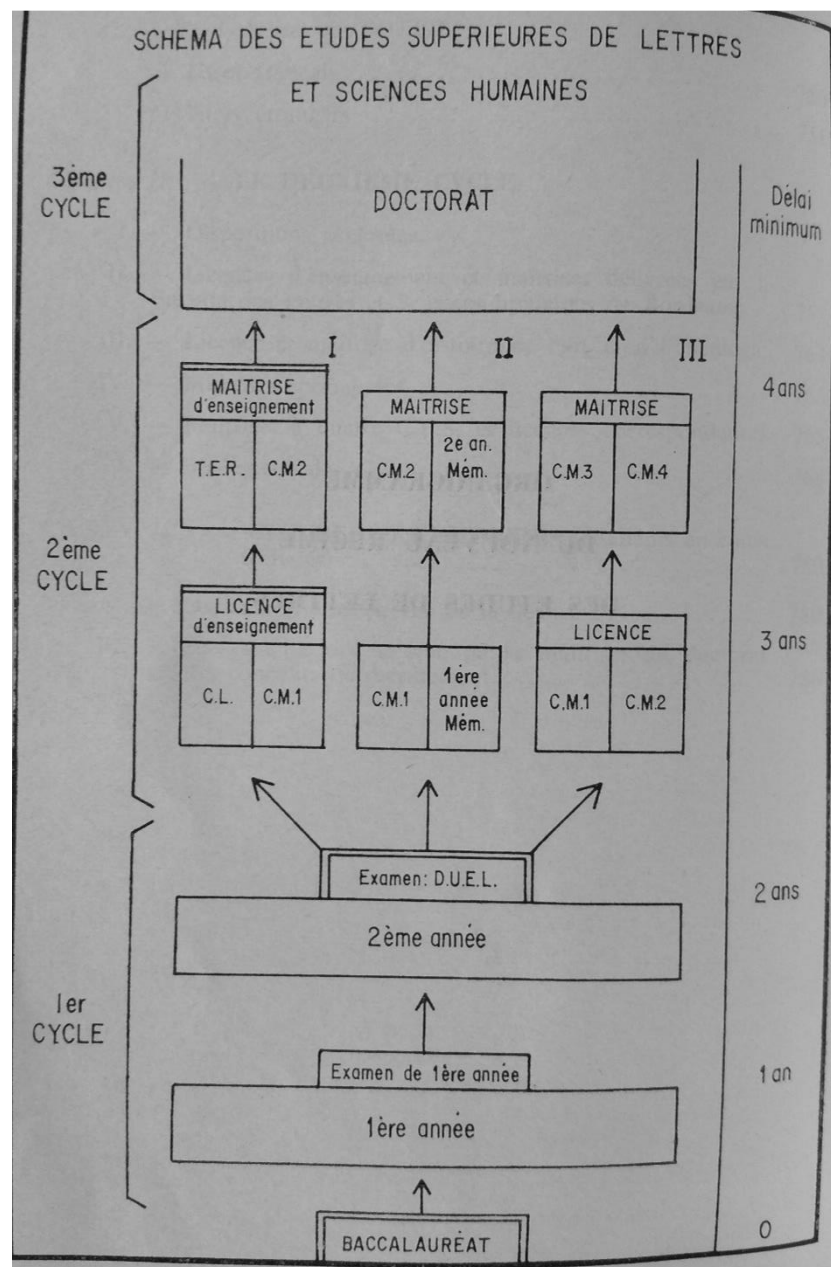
SCHEMA DES ETUDES SUPERIEURES DE LETTRES ET SCIENCES HUMAINES

3ème CYCLE

DOCTORAT

Délai minimum

2ème CYCLE

I

MAITRISE d'enseignement

T.E.R. | C.M.2

II

MAITRISE

C.M.2 | 2e an. Mém.

III

MAITRISE

C.M.3 | C.M.4

4 ans

LICENCE d'enseignement

C.L. | C.M.1

C.M.1 | 1ère année Mém.

LICENCE

C.M.1 | C.M.2

3 ans

Examen: D.U.E.L.

2ème année

2 ans

1er CYCLE

Examen de 1ère année

1ère année

1 an

BACCALAUREAT

0